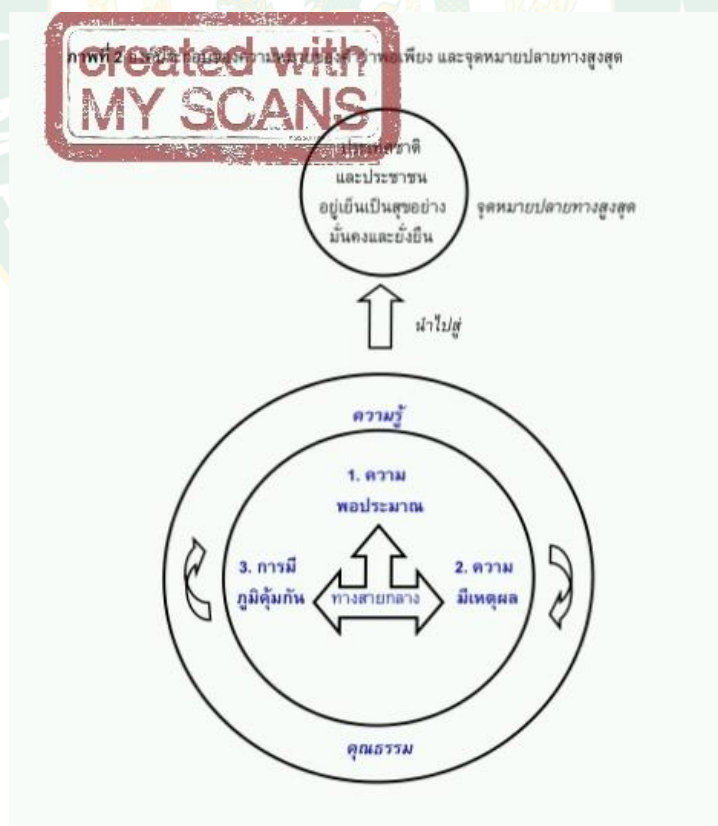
created with
MY SCANS

ภาพที่ 2 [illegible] เพียง และจุดหมายปลายทางสูงสุด

ประเทศชาติ
และประชาชน
อยู่เย็นเป็นสุขอย่าง
มั่นคงและยั่งยืน

จุดหมายปลายทางสูงสุด

นำไปสู่

ความรู้

1. ความ
พอประมาณ

3. การมี
ภูมิคุ้มกัน

ทางสายกลาง

2. ความ
มีเหตุผล

คุณธรรม